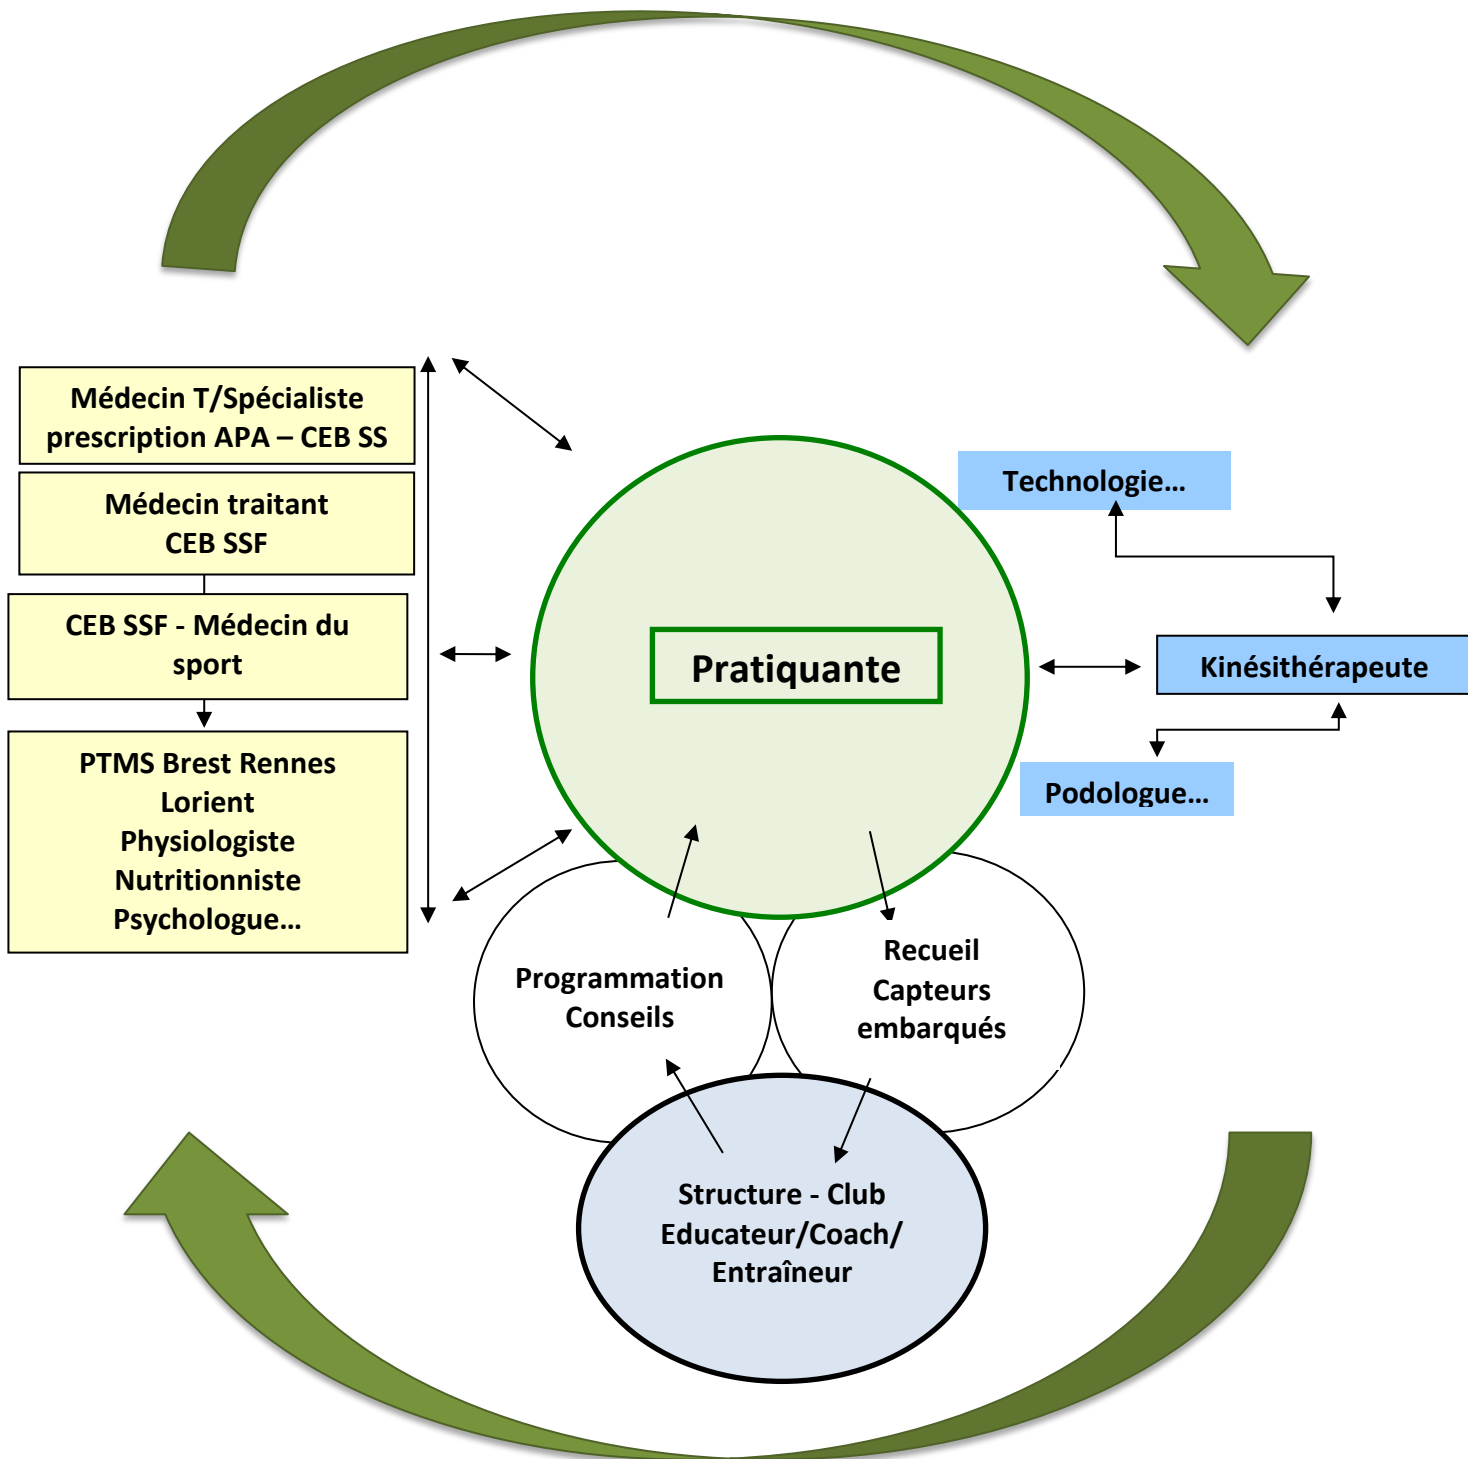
Médecin T/Spécialiste prescription APA – CEB SS

Médecin traitant
CEB SSF

CEB SSF - Médecin du sport

PTMS Brest Rennes
Lorient
Physiologiste
Nutritionniste
Psychologue…

Pratiquante

Technologie…

Kinésithérapeute

Podologue…

Programmation
Conseils

Recueil
Capteurs
embarqués

Structure - Club
Educateur/Coach/
Entraîneur